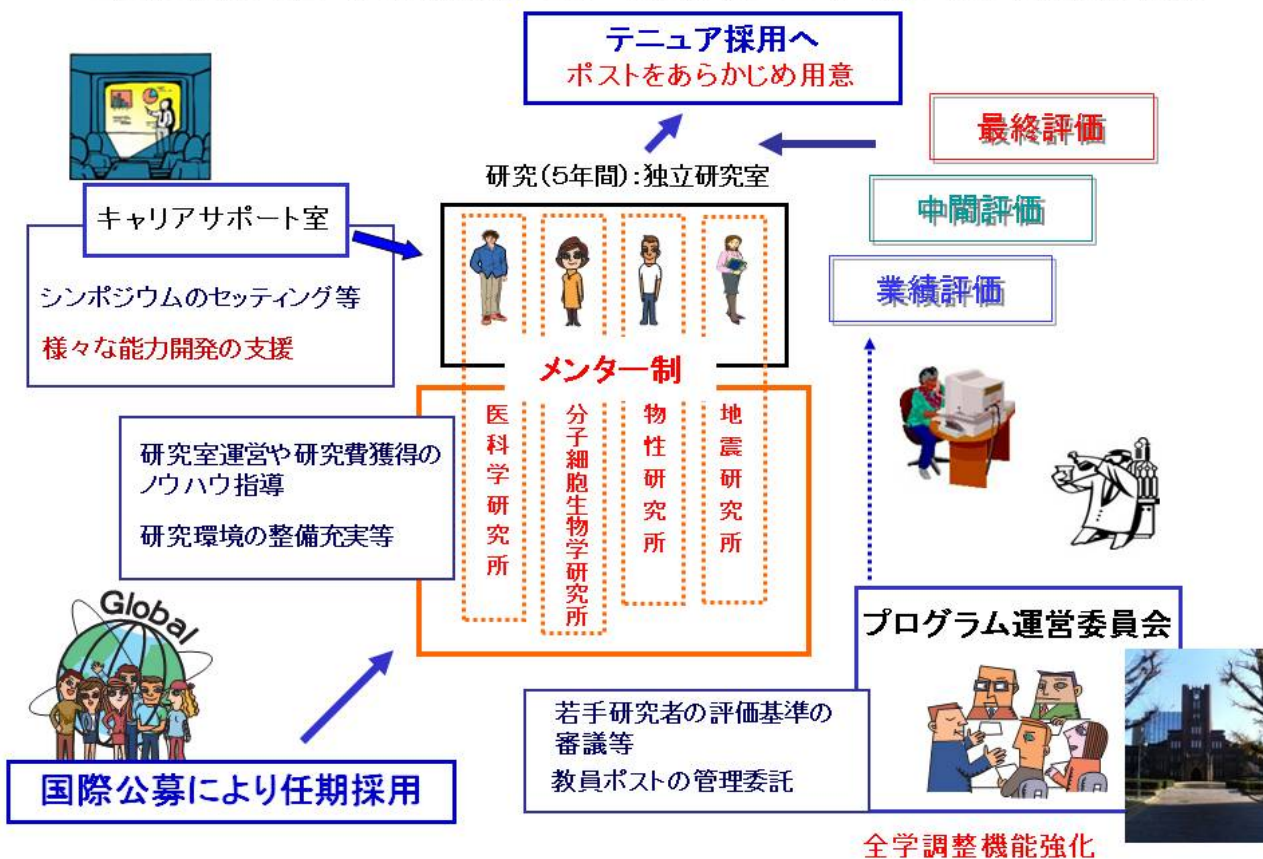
テニュア採用へ
ポストをあらかじめ用意

最終評価

中間評価

業績評価

研究(5年間):独立研究室

キャリアサポート室

シンポジウムのセッティング等

様々な能力開発の支援

メンター制

医科学研究所

分子細胞生物学研究所

物性研究所

地震研究所

研究室運営や研究費獲得のノウハウ指導

研究環境の整備充実等

Global

国際公募により任期採用

プログラム運営委員会

若手研究者の評価基準の審議等

教員ポストの管理委託

全学調整機能強化